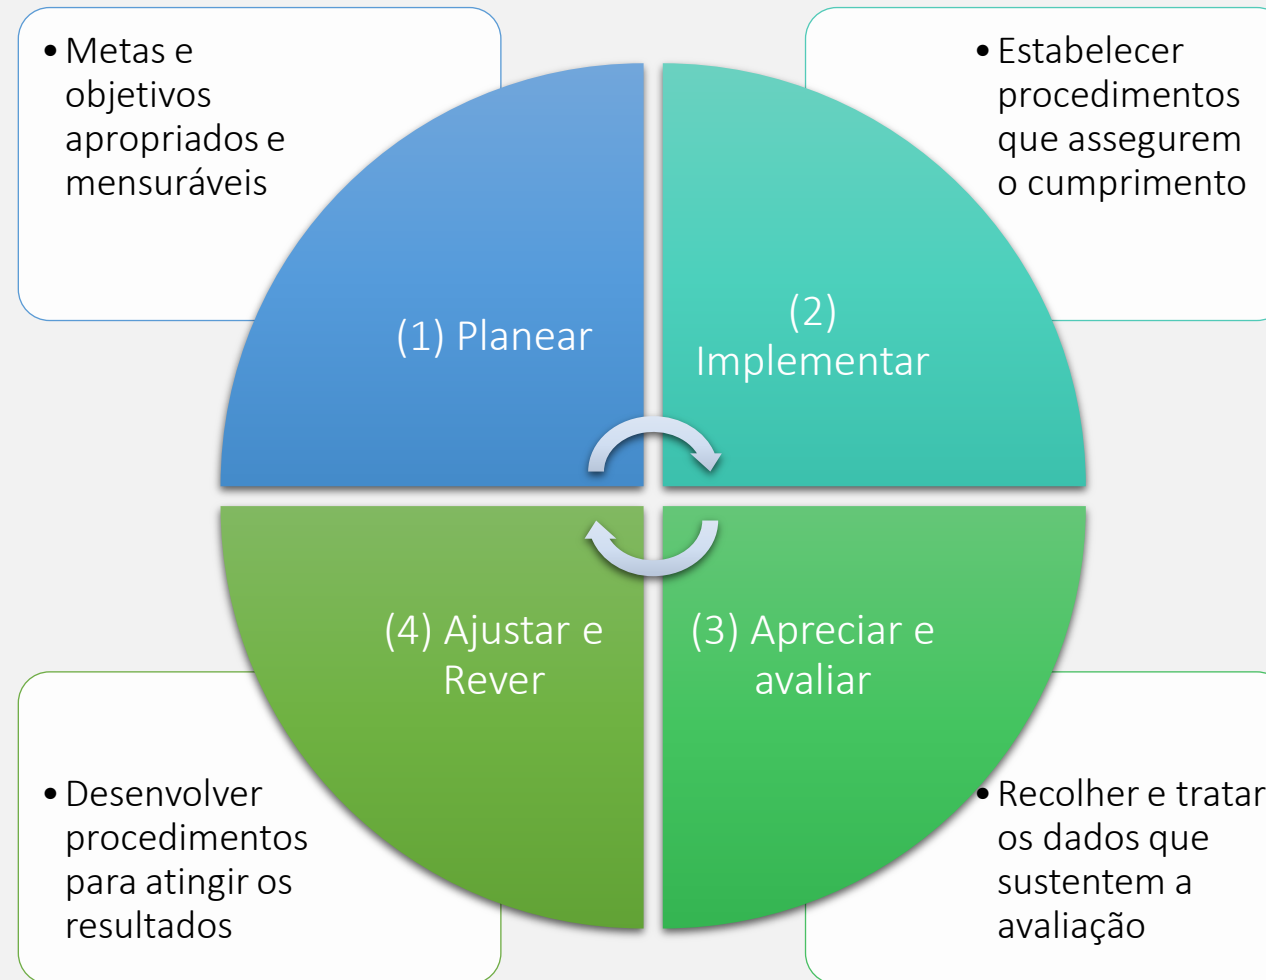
• Metas e objetivos apropriados e mensuráveis

• Estabelecer procedimentos que assegurem o cumprimento

(1) Planear

(2) Implementar

(4) Ajustar e Rever

(3) Apreciar e avaliar

• Desenvolver procedimentos para atingir os resultados

• Recolher e tratar os dados que sustentem a avaliação